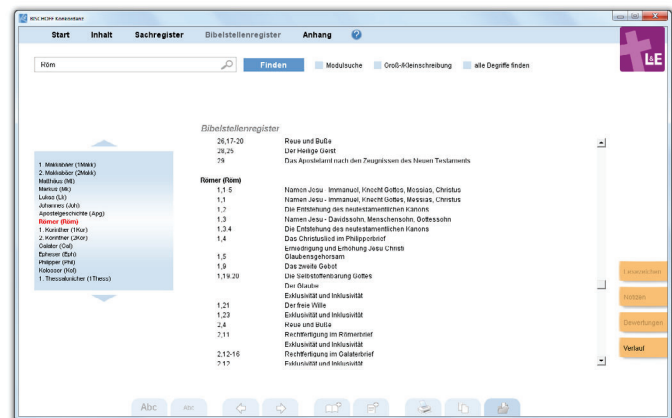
RKC HCHF Kreisnetzer

Start Inhalt Sachregister Bibelstellenregister Anhang

Röm

Finden

Modulsuche Groß-/Kleinschreibung alle Begriffe finden

L&E

Bibelstellenregister

26,17-20 Reue und Buße
28,25 Der Heilige Geist
29 Das Apostelamt nach den Zeugnissen des Neuen Testaments

Römer (Röm)

1,1-5 Namen Jesu - Immanuel, Knecht Gottes, Messias, Christus
1,1 Namen Jesu - Immanuel, Knecht Gottes, Messias, Christus
1,2 Die Entstehung des neutestamentlichen Kanons
1,3 Namen Jesu - Davidssohn, Menschensohn, Gottessohn
1,3.4 Die Entstehung des neutestamentlichen Kanons
1,4 Das Christuslied im Philipperbrief
Erniedrigung und Erhöhung Jesu Christi
1,5 Glaubensgehorsam
1,9 Das zweite Gebot
1,19.20 Die Selbstoffenbarung Gottes
Der Glaube
Exklusivität und Inklusivität
1,21 Der freie Wille
1,23 Exklusivität und Inklusivität
2,4 Reue und Buße
2,11 Rechtfertigung im Römerbrief
Exklusivität und Inklusivität
2,12-16 Rechtfertigung im Galaterbrief
2,12 Exklusivität und Inklusivität

1. Makkabäer (1Makk)
2. Makkabäer (2Makk)
Matthäus (Mt)
Markus (Mk)
Lukas (Lk)
Johannes (Joh)
Apostelgeschichte (Apg)
Römer (Röm)
1. Korinther (1Kor)
2. Korinther (2Kor)
Galater (Gal)
Epheser (Eph)
Philipper (Phil)
Kolosser (Kol)
1. Thessalonicher (1Thess)

Lesezeichen
Notizen
Bewertungen
Verlauf

Abc